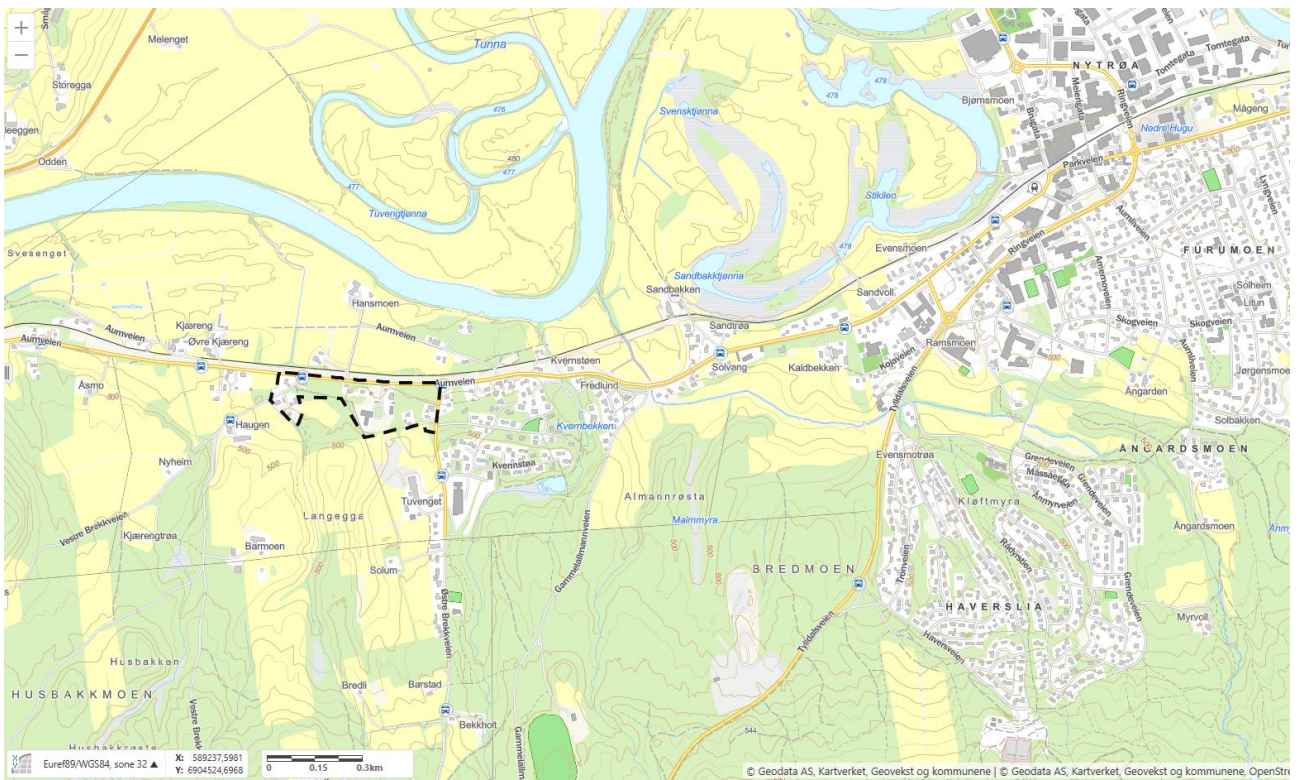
+
−
Smedgt
Melenget
Storegga
leeggen
Odden
Tunna
478
480
477
477
Tuvengtjønna
Svesenget
Hansmoen
Kjæreng
Øvre Kjæreng
Aumveien
Aumveien
Aumveien
Åsmo
Haugen
Nyheim
Kvernstøen
Fredlund
Kvernbekken
Kvennstøa
Tuvenget
Langegga
Vestre Brekkveien
Kjærengtrøa
Barmoen
Solum
Husbakken
HUSBAKKMOEN
Husbakkrøsta
Vestre Brekk
Bredli
Barstad
Bekkholt
Øvre Brekkveien
Gammelalmannveien
Almannrøsta
Maimmyra
BREDMOEN
Sandbakken
Sandbakktjønna
Svensktjønna
Stikilen
Sandtrøa
Solvang
Kaldbekken
Sandvoll
Evensmoen
Ramsmoen
Kojaveien
Tylldalsveien
Tylldalsveien
Evensmotrøa
Tronveien
Haversveien
HAVERSLIA
Kløftmyra
Grendeveien
Massaeta
Annmyrveien
Rådyrstien
Grendeveien
Myrvoll
Ångardsmoen
ANGARDSMOEN
Ångarden
Solbakken
Jørgensmoe
Skogveien
Skogveien
Aumliveien
Aumliveien
Solheim
Litun
FURUMOEN
Amrenveien
Ringveien
Parkveien
Ringveien
Nedre Hugu
Mågeng
Bjømsmoen
NYTRØA
Tomtegata
Tomtegata
Brugata
Melengata
478
478
500
500
500
500
544
Euref89/WGS84, sone 32 ▲
X: 589237,5981
Y: 6904524,6968
0 0.15 0.3km
© Geodata AS, Kartverket, Geovekst og kommunene | © Geodata AS, Kartverket, Geovekst og kommunene, OpenStre